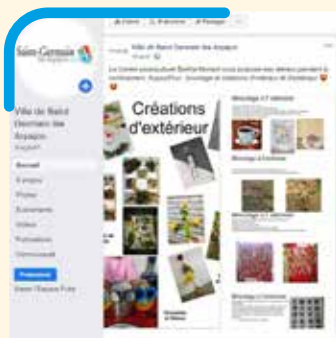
Saint-Germain

Ville de Saint Germain des Angles

Accueil
À propos
Photos
Événements
Vidéos
Publications
Communauté

J'aime
S'abonner
Partager

Ville de Saint Germain des Angles

Créations d'extérieur

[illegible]